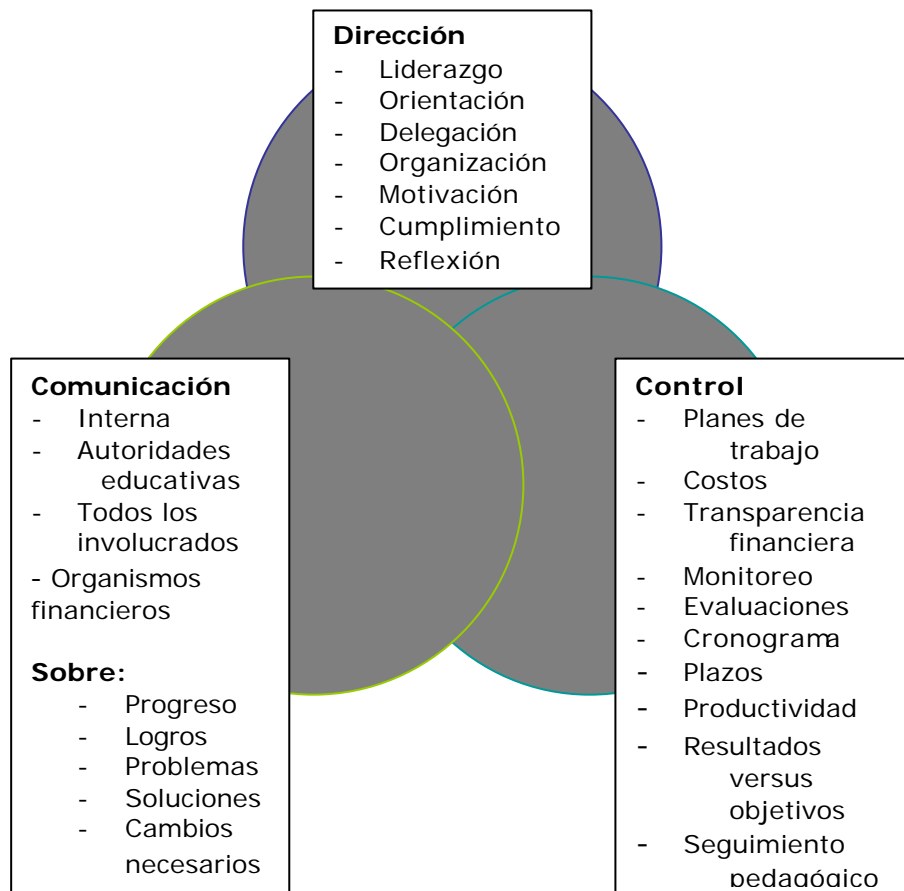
**Dirección**
- Liderazgo
- Orientación
- Delegación
- Organización
- Motivación
- Cumplimiento
- Reflexión

**Comunicación**
- Interna
- Autoridades educativas
- Todos los involucrados
- Organismos financieros

**Sobre:**
- Progreso
- Logros
- Problemas
- Soluciones
- Cambios necesarios

**Control**
- Planes de trabajo
- Costos
- Transparencia financiera
- Monitoreo
- Evaluaciones
- Cronograma
- Plazos
- Productividad
- Resultados versus objetivos
- Seguimiento pedagógico